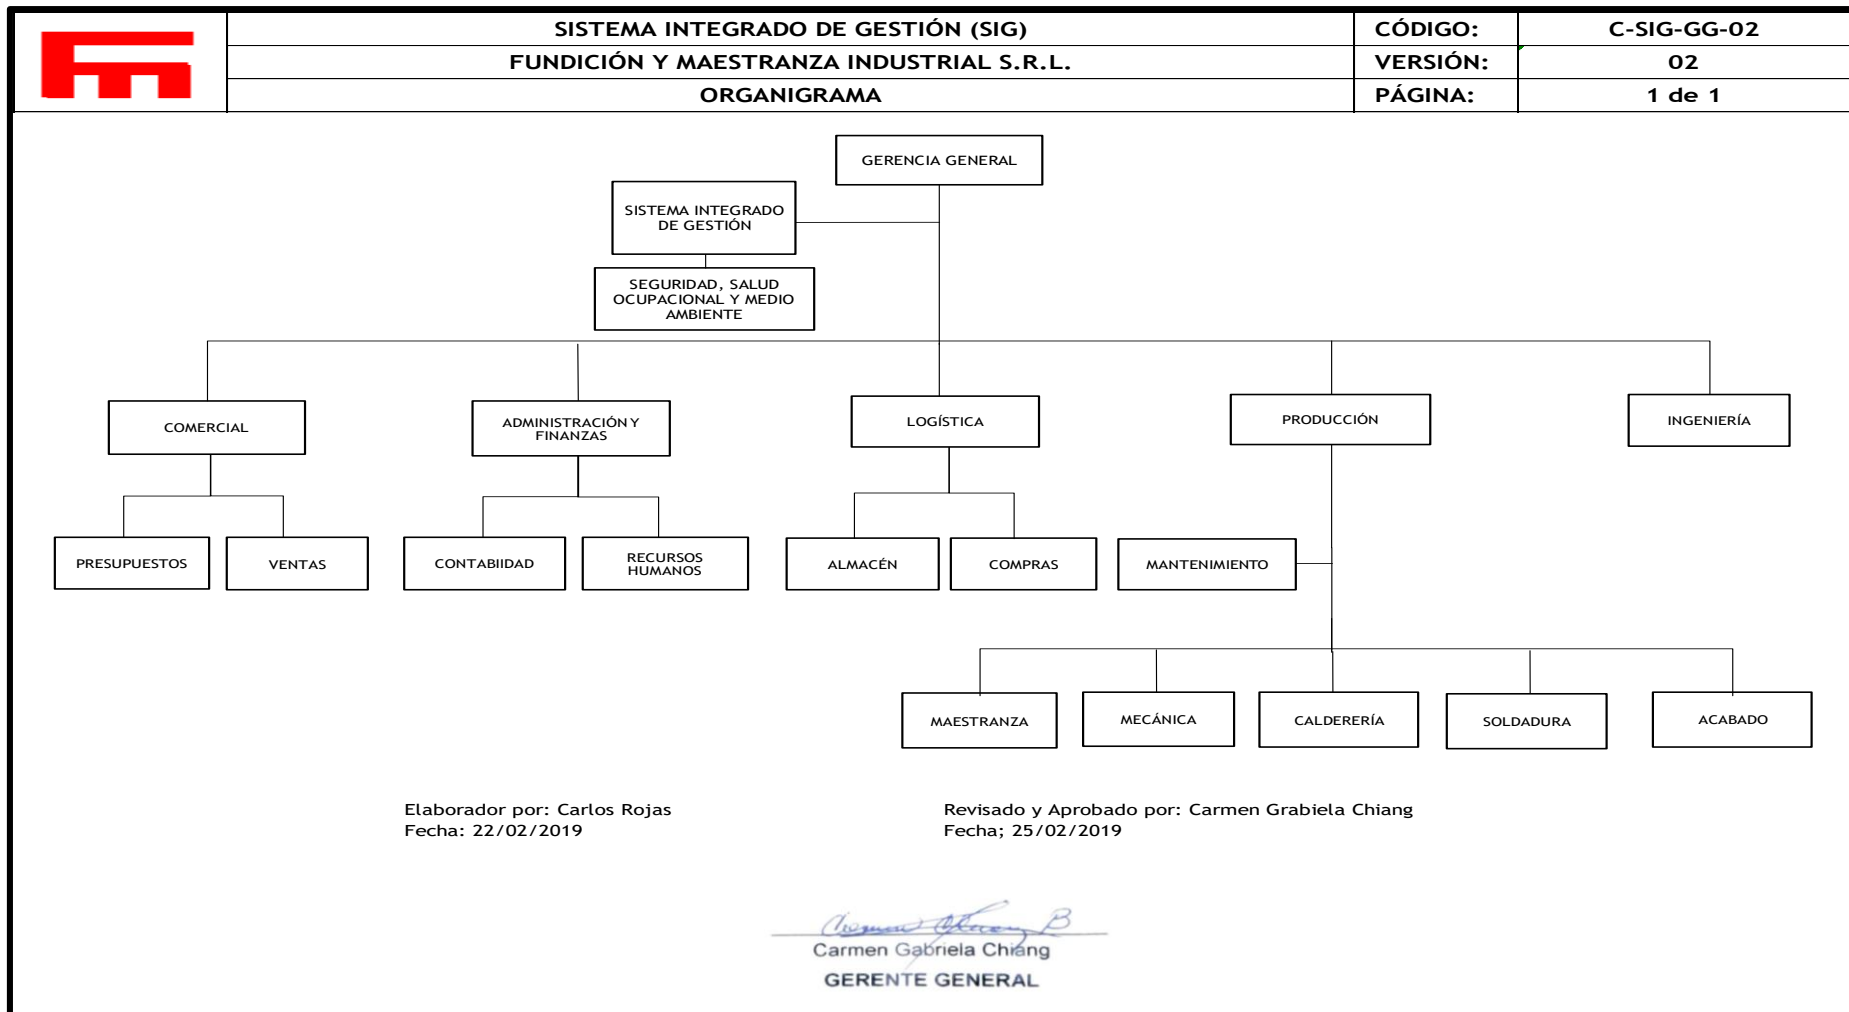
| | SISTEMA INTEGRADO DE GESTIÓN (SIG) | CÓDIGO: | C-SIG-GG-02 |
|---|---|---|---|
| | FUNDICIÓN Y MAESTRANZA INDUSTRIAL S.R.L. | VERSIÓN: | 02 |
| | ORGANIGRAMA | PÁGINA: | 1 de 1 |

GERENCIA GENERAL

SISTEMA INTEGRADO DE GESTIÓN

SEGURIDAD, SALUD OCUPACIONAL Y MEDIO AMBIENTE

COMERCIAL

ADMINISTRACIÓN Y FINANZAS

LOGÍSTICA

PRODUCCIÓN

INGENIERÍA

PRESUPUESTOS

VENTAS

CONTABIIDAD

RECURSOS HUMANOS

ALMACÉN

COMPRAS

MANTENIMIENTO

MAESTRANZA

MECÁNICA

CALDERERÍA

SOLDADURA

ACABADO

Elaborador por: Carlos Rojas
Fecha: 22/02/2019

Revisado y Aprobado por: Carmen Grabiela Chiang
Fecha; 25/02/2019

Carmen Gabriela Chiang
GERENTE GENERAL